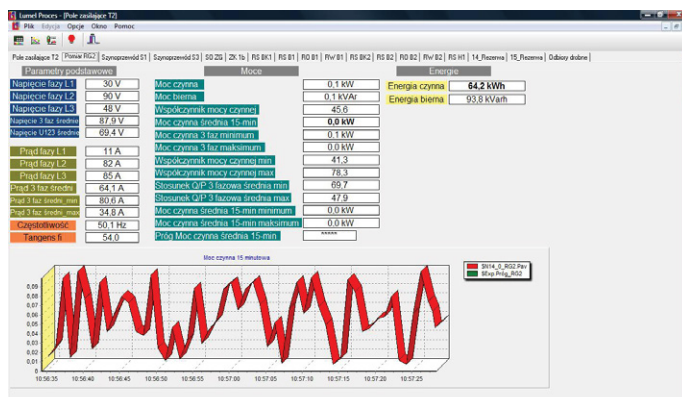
Lumel Proces - [Pole zasilające T2]

Plik Edycja Opcje Okno Pomoc

Pole zasilające T2 | Pomiar RG2 | Szynoprzewód S1 | Szynoprzewód S3 | SO ZG | ZK 1b | RS BK1 | RS B1 | RO B1 | RW B1 | RS BK2 | RS B2 | RO B2 | RW B2 | RS H1 | 14_Rezerwa | 15_Rezerwa | Odbiory drobne

Parametry podstawowe

| | |
|---|---|
| Napięcie fazy L1 | 30 V |
| Napięcie fazy L2 | 90 V |
| Napięcie fazy L3 | 48 V |
| Napięcie 3 faz średnie | 87,9 V |
| Napięcie U123 średnie | 69,4 V |
| Prąd fazy L1 | 11 A |
| Prąd fazy L2 | 82 A |
| Prąd fazy L3 | 85 A |
| Prąd 3 faz średni | 64,1 A |
| Prąd 3 faz średni_min | 80,6 A |
| Prąd 3 faz średni_max | 34,8 A |
| Częstotliwość | 50,1 Hz |
| Tangens fi | 54,0 |

Moce

| | |
|---|---|
| Moc czynna | 0,1 kW |
| Moc bierna | 0,1 kVAr |
| Współczynnik mocy czynnej | 45,6 |
| Moc czynna średnia 15-min | 0,0 kW |
| Moc czynna 3 faz minimum | 0,1 kW |
| Moc czynna 3 faz maksimum | 0,0 kW |
| Współczynnik mocy czynnej min | 41,3 |
| Współczynnik mocy czynnej max | 78,3 |
| Stosunek Q/P 3 fazowa średnia min | 69,7 |
| Stosunek Q/P 3 fazowa średnia max | 47,9 |
| Moc czynna średnia 15-min minimum | 0,0 kW |
| Moc czynna średnia 15-min maksimum | 0,0 kW |
| Próg Moc czynna średnia 15-min | ***** |

Energie

| | |
|---|---|
| Energia czynna | 64,2 kWh |
| Energia bierna | 93,8 kVarh |

Moc czynna 15 minutowa

SN14_0_RG2.Pav
SExp.Próg_RG2

0,09 0,08 0,07 0,06 0,05 0,04 0,03 0,02 0,01 0

10:56:35 10:56:40 10:56:45 10:56:50 10:56:55 10:57:00 10:57:05 10:57:10 10:57:15 10:57:20 10:57:25